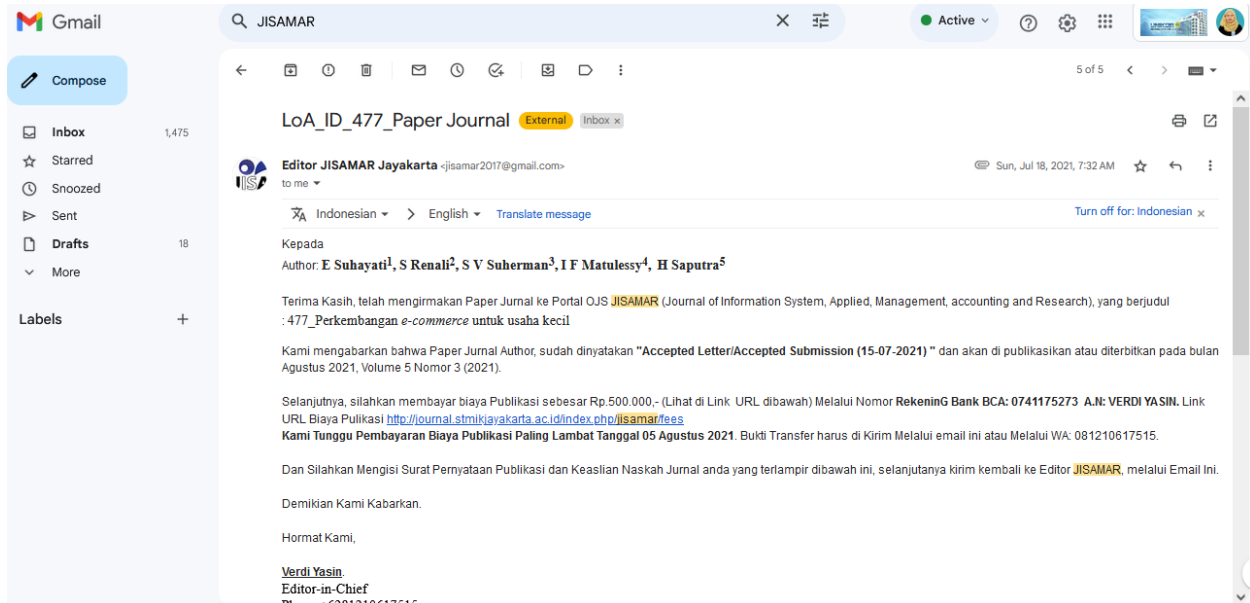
Gmail

JISAMAR

Active

Compose

Inbox 1,475
Starred
Snoozed
Sent
Drafts 18
More

Labels +

5 of 5

LoA_ID_477_Paper Journal External Inbox ×

Editor JISAMAR Jayakarta <jisamar2017@gmail.com>
to me

Sun, Jul 18, 2021, 7:32 AM

Indonesian > English Translate message Turn off for: Indonesian ×

Kepada
Author: E Suhayati$^1$, S Renali$^2$, S V Suherman$^3$, I F Matulessy$^4$, H Saputra$^5$

Terima Kasih, telah mengirmakan Paper Jurnal ke Portal OJS JISAMAR (Journal of Information System, Applied, Management, accounting and Research), yang berjudul : 477_Perkembangan e-commerce untuk usaha kecil

Kami mengabarkan bahwa Paper Jurnal Author, sudah dinyatakan "Accepted Letter/Accepted Submission (15-07-2021) " dan akan di publikasikan atau diterbitkan pada bulan Agustus 2021, Volume 5 Nomor 3 (2021).

Selanjutnya, silahkan membayar biaya Publikasi sebesar Rp.500.000,- (Lihat di Link URL dibawah) Melalui Nomor RekeninG Bank BCA: 0741175273 A.N: VERDI YASIN. Link URL Biaya Pulikasi http://journal.stmikjayakarta.ac.id/index.php/jisamar/fees
Kami Tunggu Pembayaran Biaya Publikasi Paling Lambat Tanggal 05 Agustus 2021. Bukti Transfer harus di Kirim Melalui email ini atau Melalui WA: 081210617515.

Dan Silahkan Mengisi Surat Pernyataan Publikasi dan Keaslian Naskah Jurnal anda yang terlampir dibawah ini, selanjutanya kirim kembali ke Editor JISAMAR, melalui Email Ini.

Demikian Kami Kabarkan.

Hormat Kami,

Verdi Yasin.
Editor-in-Chief
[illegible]